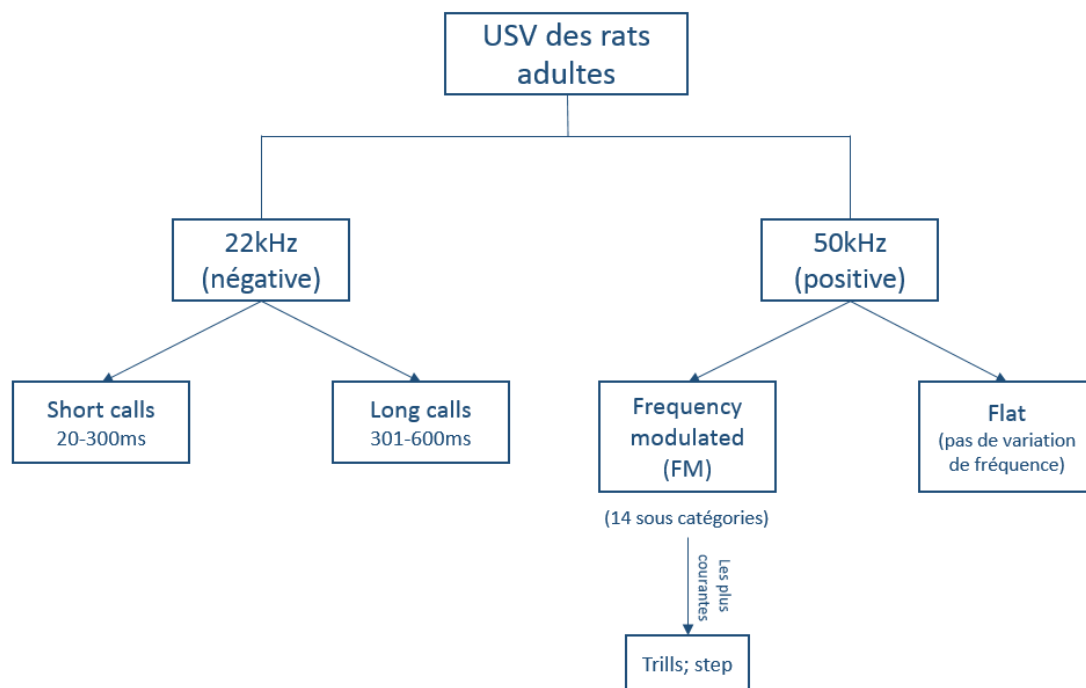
USV des rats adultes

22kHz (négative)

50kHz (positive)

Short calls
20-300ms

Long calls
301-600ms

Frequency modulated (FM)

Flat
(pas de variation de fréquence)

(14 sous catégories)

Les plus courantes

Trills; step